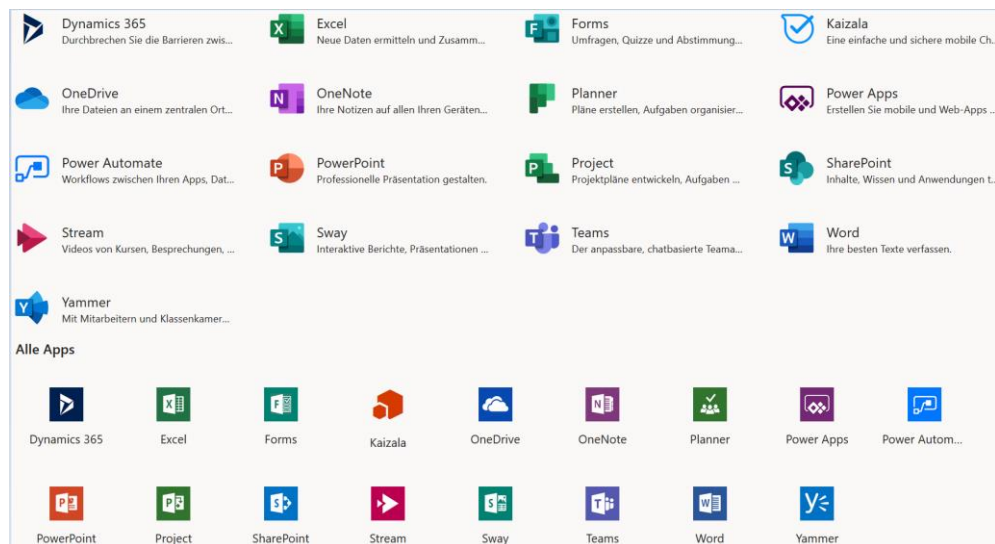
Dynamics 365
Durchbrechen Sie die Barrieren zwis...

Excel
Neue Daten ermitteln und Zusamm...

Forms
Umfragen, Quizze und Abstimmung...

Kaizala
Eine einfache und sichere mobile Ch...

OneDrive
Ihre Dateien an einem zentralen Ort...

OneNote
Ihre Notizen auf allen Ihren Geräten...

Planner
Pläne erstellen, Aufgaben organisier...

Power Apps
Erstellen Sie mobile und Web-Apps ...

Power Automate
Workflows zwischen Ihren Apps, Dat...

PowerPoint
Professionelle Präsentation gestalten.

Project
Projektpläne entwickeln, Aufgaben ...

SharePoint
Inhalte, Wissen und Anwendungen t...

Stream
Videos von Kursen, Besprechungen, ...

Sway
Interaktive Berichte, Präsentationen ...

Teams
Der anpassbare, chatbasierte Teama...

Word
Ihre besten Texte verfassen.

Yammer
Mit Mitarbeitern und Klassenkamer...

Alle Apps

Dynamics 365
Excel
Forms
Kaizala
OneDrive
OneNote
Planner
Power Apps
Power Autom...

PowerPoint
Project
SharePoint
Stream
Sway
Teams
Word
Yammer